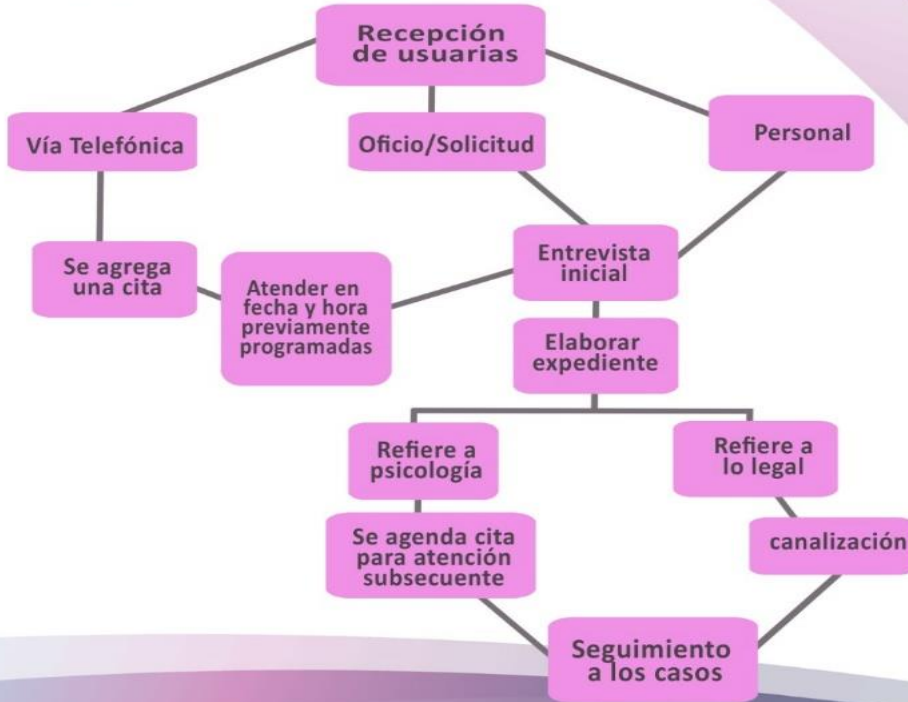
Recepción de usuarias

Vía Telefónica

Oficio/Solicitud

Personal

Se agrega una cita

Atender en fecha y hora previamente programadas

Entrevista inicial

Elaborar expediente

Refiere a psicología

Refiere a lo legal

Se agenda cita para atención subsecuente

canalización

Seguimiento a los casos